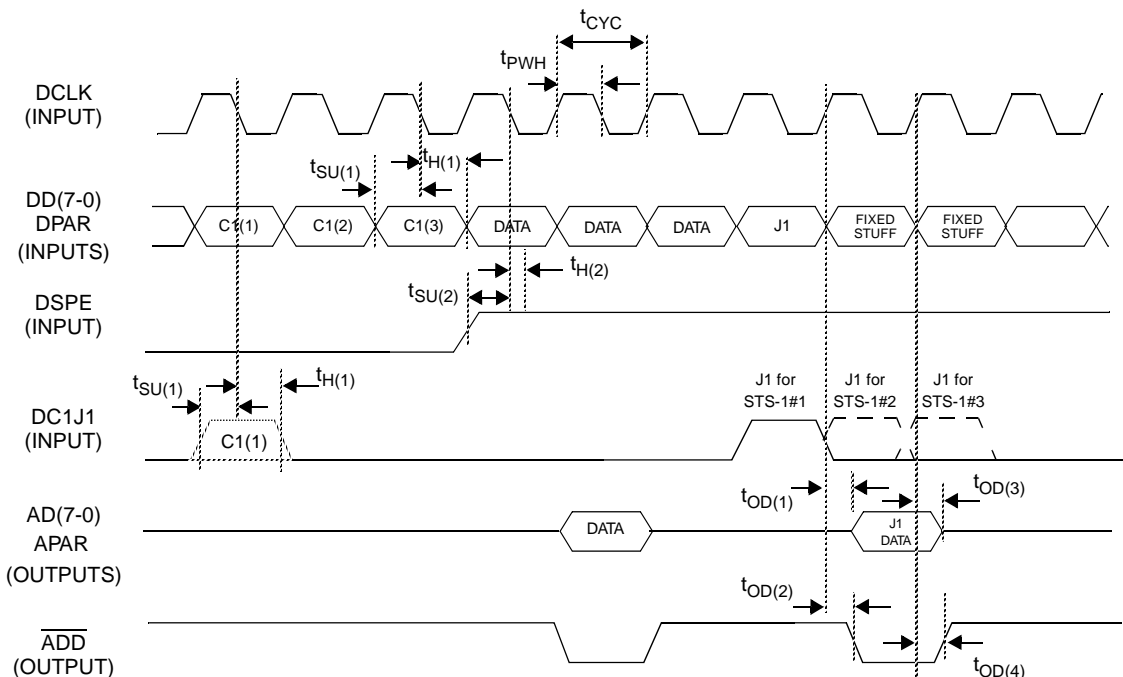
$t_{CYC}$

$t_{PWH}$

DCLK
(INPUT)

$t_{SU(1)}$

$t_{H(1)}$

DD(7-0)
DPAR
(INPUTS)

C1(1)

C1(2)

C1(3)

DATA

DATA

DATA

J1

FIXED STUFF

FIXED STUFF

$t_{H(2)}$

$t_{SU(2)}$

DSPE
(INPUT)

$t_{SU(1)}$

$t_{H(1)}$

J1 for STS-1#1

J1 for STS-1#2

J1 for STS-1#3

DC1J1
(INPUT)

C1(1)

$t_{OD(1)}$

$t_{OD(3)}$

AD(7-0)
APAR
(OUTPUTS)

DATA

J1 DATA

$t_{OD(2)}$

$\overline{ADD}$
(OUTPUT)

$t_{OD(4)}$